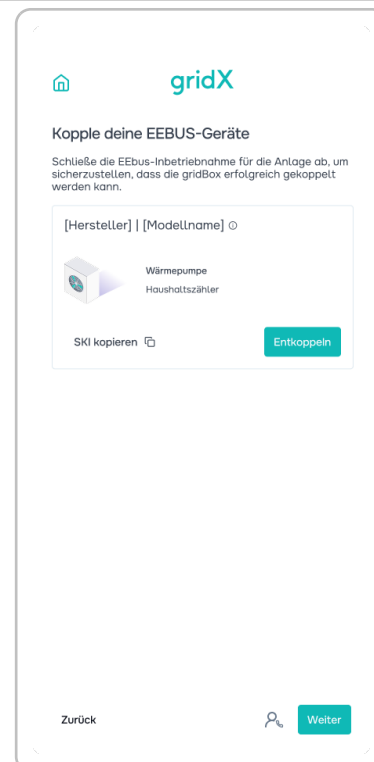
gridX

Kopple deine EEBUS-Geräte

Schließe die EEbus-Inbetriebnahme für die Anlage ab, um sicherzustellen, dass die gridBox erfolgreich gekoppelt werden kann.

[Hersteller] | [Modellname]

Wärmepumpe
Haushaltszähler

SKI kopieren

Entkoppeln

Zurück

Weiter